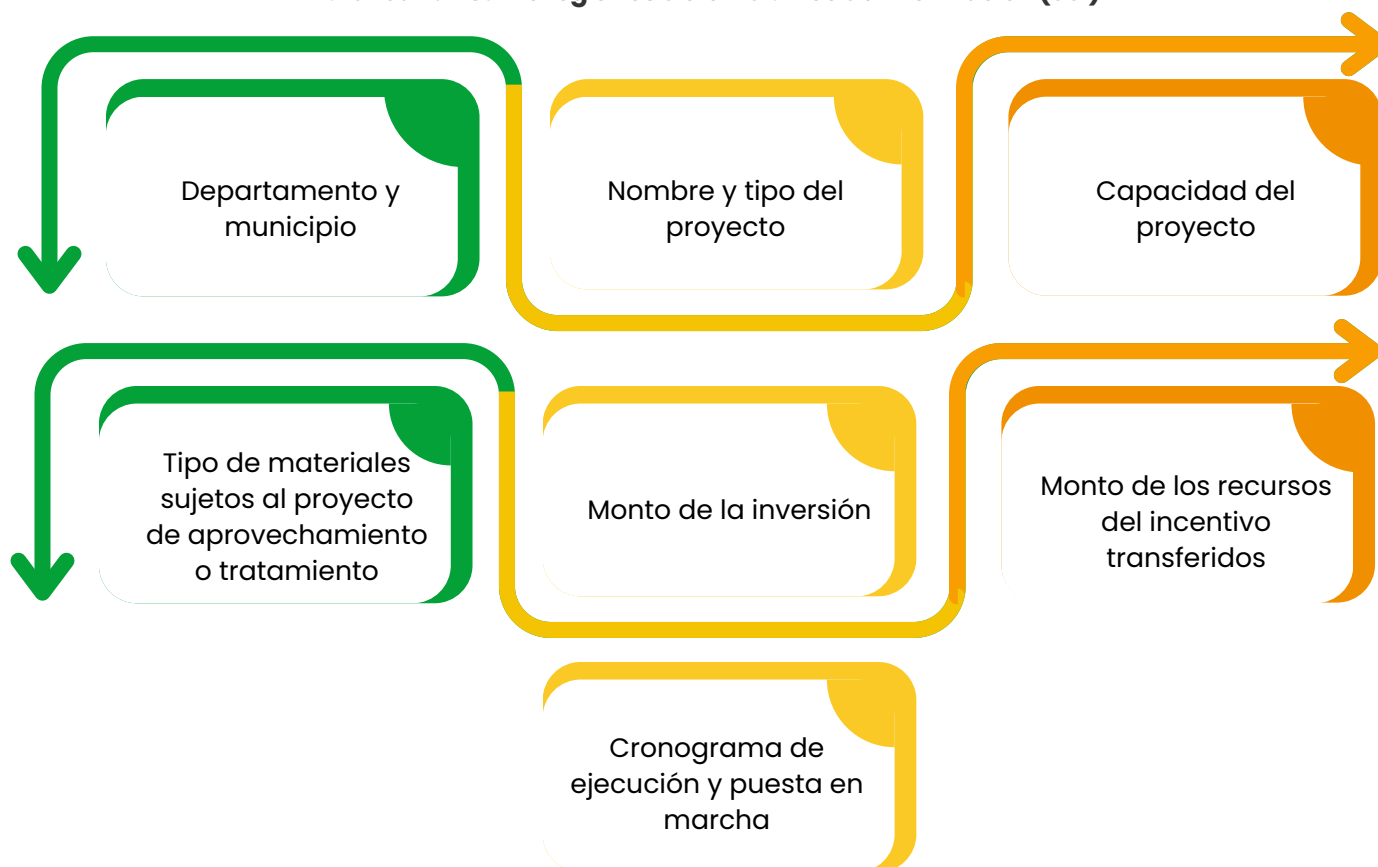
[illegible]

Departamento y municipio

Nombre y tipo del proyecto

Capacidad del proyecto

Tipo de materiales sujetos al proyecto de aprovechamiento o tratamiento

Monto de la inversión

Monto de los recursos del incentivo transferidos

Cronograma de ejecución y puesta en marcha